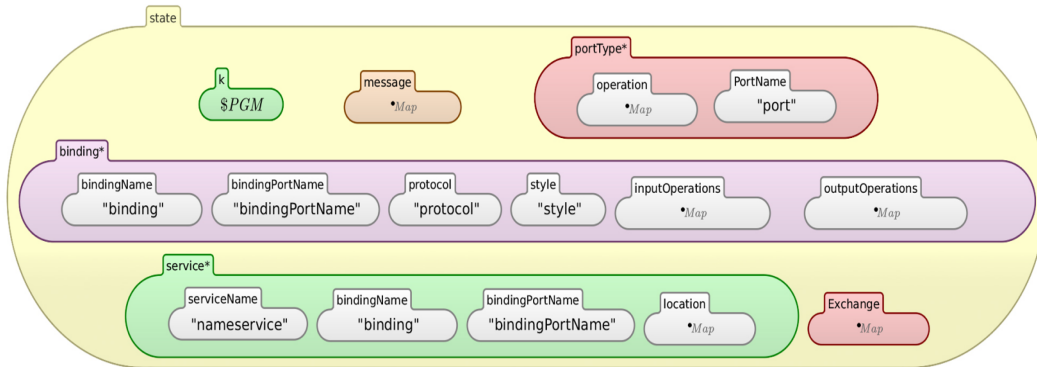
state

k
$\$PGM$

message
$\bullet_{Map}$

portType*
operation
$\bullet_{Map}$
PortName
"port"

binding*
bindingName
"binding"
bindingPortName
"bindingPortName"
protocol
"protocol"
style
"style"
inputOperations
$\bullet_{Map}$
outputOperations
$\bullet_{Map}$

service*
serviceName
"nameservice"
bindingName
"binding"
bindingPortName
"bindingPortName"
location
$\bullet_{Map}$

Exchange
$\bullet_{Map}$